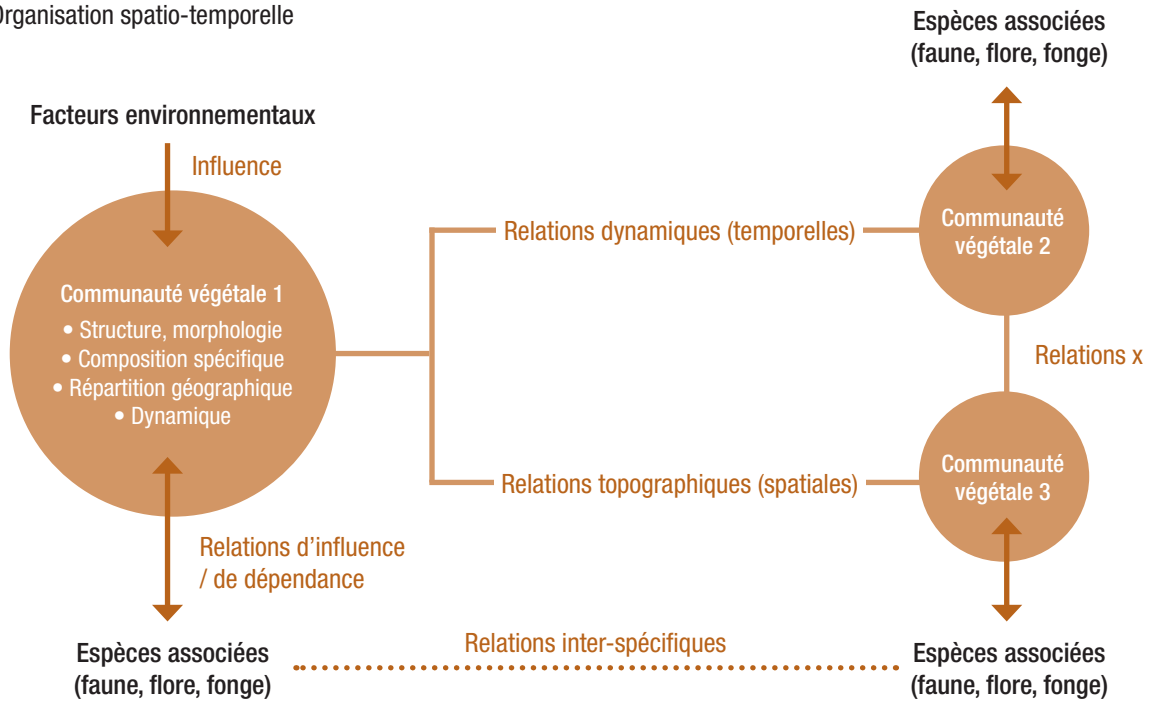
Organisation spatio-temporelle

Espèces associées (faune, flore, fonge)

Facteurs environnementaux

Influence

Communauté végétale 1
• Structure, morphologie
• Composition spécifique
• Répartition géographique
• Dynamique

Relations dynamiques (temporelles)

Communauté végétale 2

Relations x

Relations topographiques (spatiales)

Communauté végétale 3

Relations d'influence / de dépendance

Espèces associées (faune, flore, fonge)

Relations inter-spécifiques

Espèces associées (faune, flore, fonge)